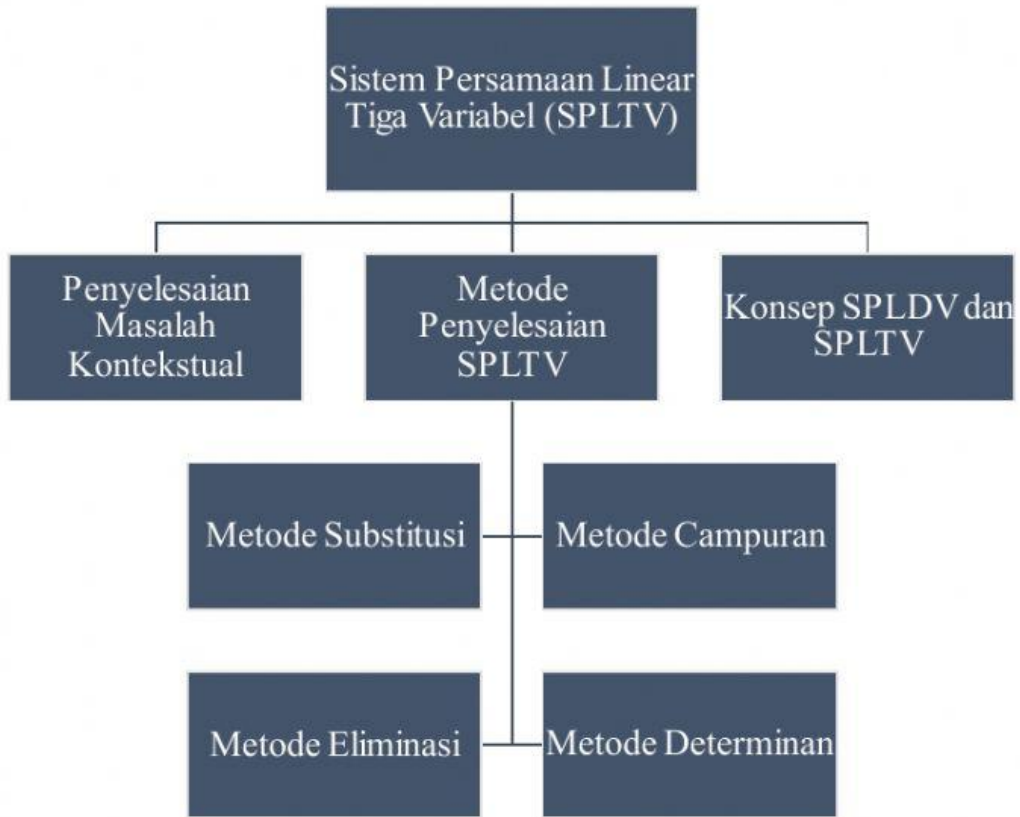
Sistem Persamaan Linear Tiga Variabel (SPLTV)

Penyelesaian Masalah Kontekstual

Metode Penyelesaian SPLTV

Konsep SPLDV dan SPLTV

Metode Substitusi

Metode Campuran

Metode Eliminasi

Metode Determinan